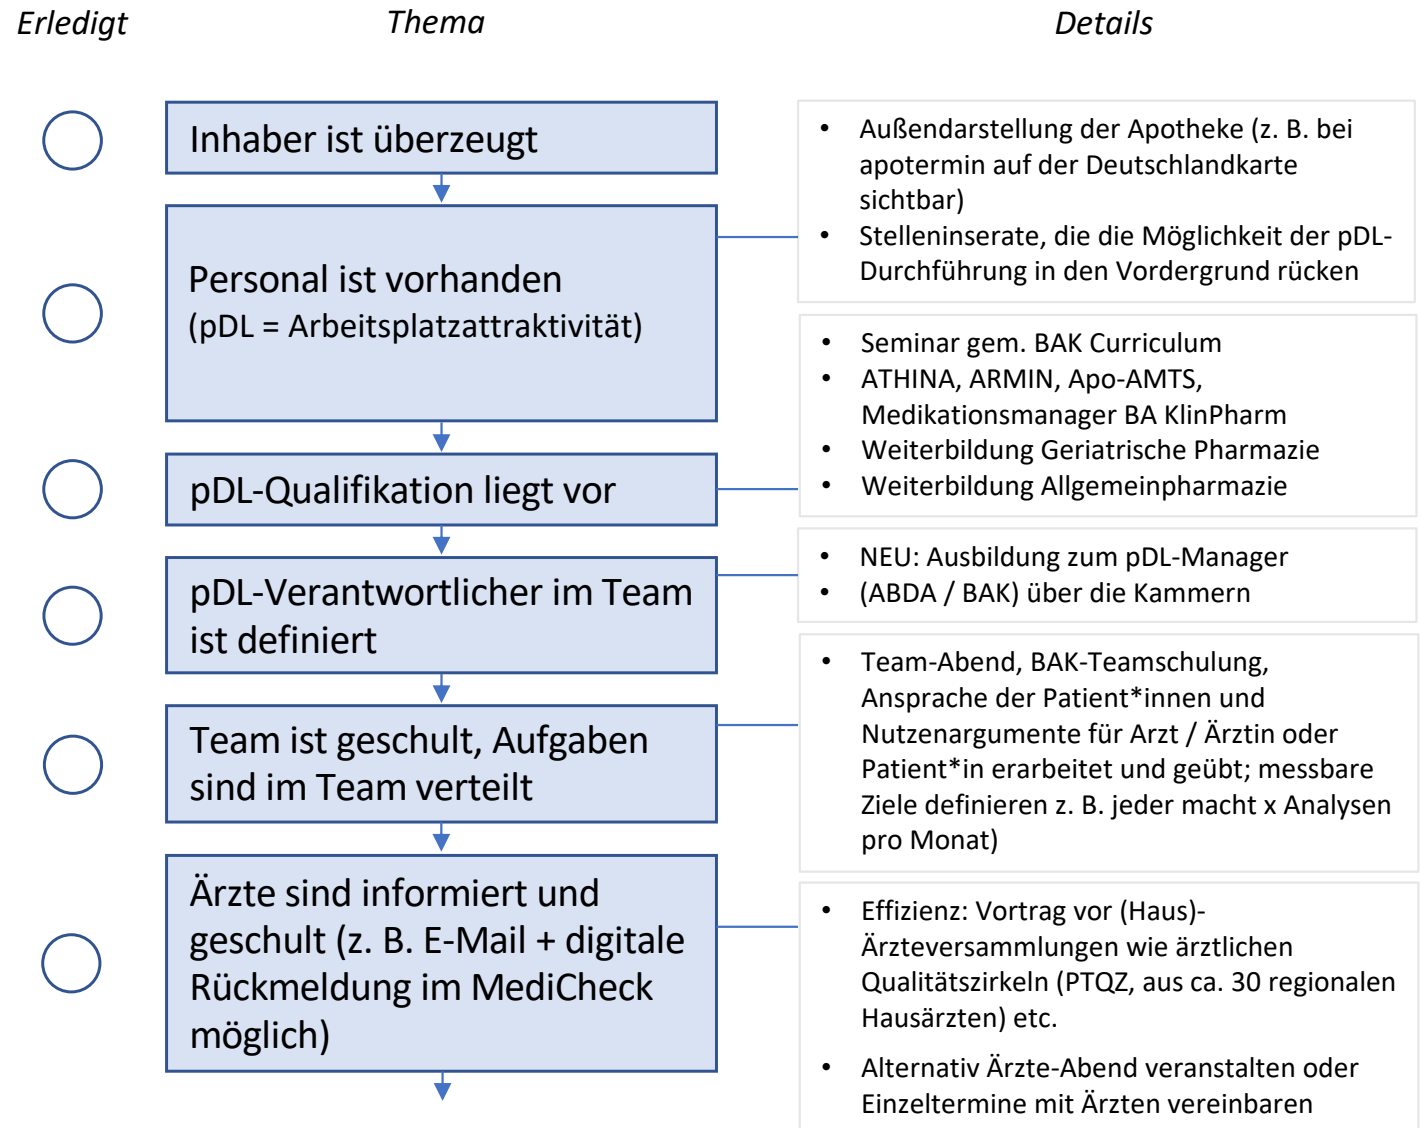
Erledigt Thema Details

Inhaber ist überzeugt

Personal ist vorhanden
(pDL = Arbeitsplatzattraktivität)

- Außendarstellung der Apotheke (z. B. bei apotermin auf der Deutschlandkarte sichtbar)
- Stelleninserate, die die Möglichkeit der pDL-Durchführung in den Vordergrund rücken

pDL-Qualifikation liegt vor

- Seminar gem. BAK Curriculum
- ATHINA, ARMIN, Apo-AMTS, Medikationsmanager BA KlinPharm
- Weiterbildung Geriatrische Pharmazie
- Weiterbildung Allgemeinpharmazie

pDL-Verantwortlicher im Team ist definiert

- NEU: Ausbildung zum pDL-Manager
- (ABDA / BAK) über die Kammern

Team ist geschult, Aufgaben sind im Team verteilt

- Team-Abend, BAK-Teamschulung, Ansprache der Patient*innen und Nutzenargumente für Arzt / Ärztin oder Patient*in erarbeitet und geübt; messbare Ziele definieren z. B. jeder macht x Analysen pro Monat)

Ärzte sind informiert und geschult (z. B. E-Mail + digitale Rückmeldung im MediCheck möglich)

- Effizienz: Vortrag vor (Haus)-Ärzteversammlungen wie ärztlichen Qualitätszirkeln (PTQZ, aus ca. 30 regionalen Hausärzten) etc.
- Alternativ Ärzte-Abend veranstalten oder Einzeltermine mit Ärzten vereinbaren